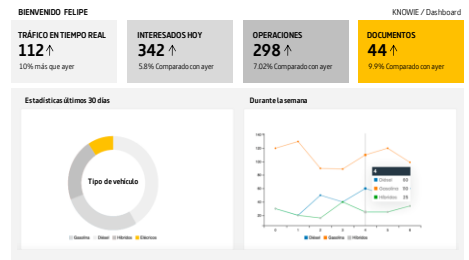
BIENVENIDO FELIPE

KNOWIE / Dashboard

TRÁFICO EN TIEMPO REAL
112 ↑
10% más que ayer

INTERESADOS HOY
342 ↑
5.8% Comparado con ayer

OPERACIONES
298 ↑
7.02% Comparado con ayer

DOCUMENTOS
44 ↑
9.9% Comparado con ayer

Estadísticas últimos 30 días

Tipo de vehículo

Gasolina Diésel Híbridos Eléctricos

Durante la semana

140
120
100
80
60
40
20
0

0 1 2 3 4 5 6

4
Diésel 60
Gasolina 110
Híbridos 40

Diésel Gasolina Híbridos